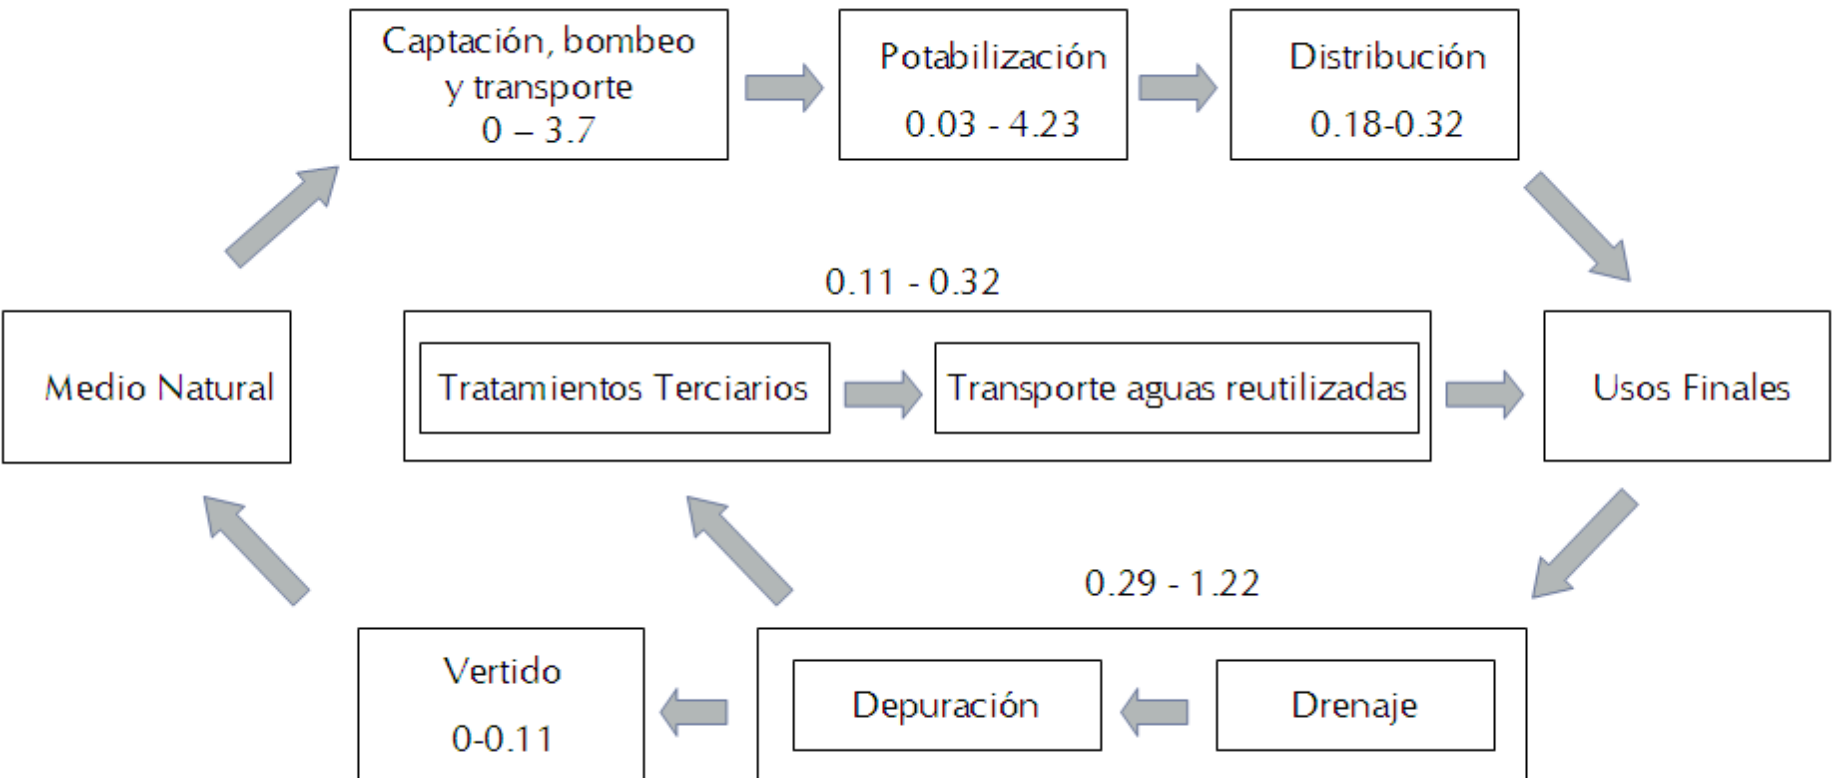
Captación, bombeo y transporte
0 – 3.7

Potabilización
0.03 - 4.23

Distribución
0.18-0.32

0.11 - 0.32

Medio Natural

Tratamientos Terciarios

Transporte aguas reutilizadas

Usos Finales

0.29 - 1.22

Vertido
0-0.11

Depuración

Drenaje